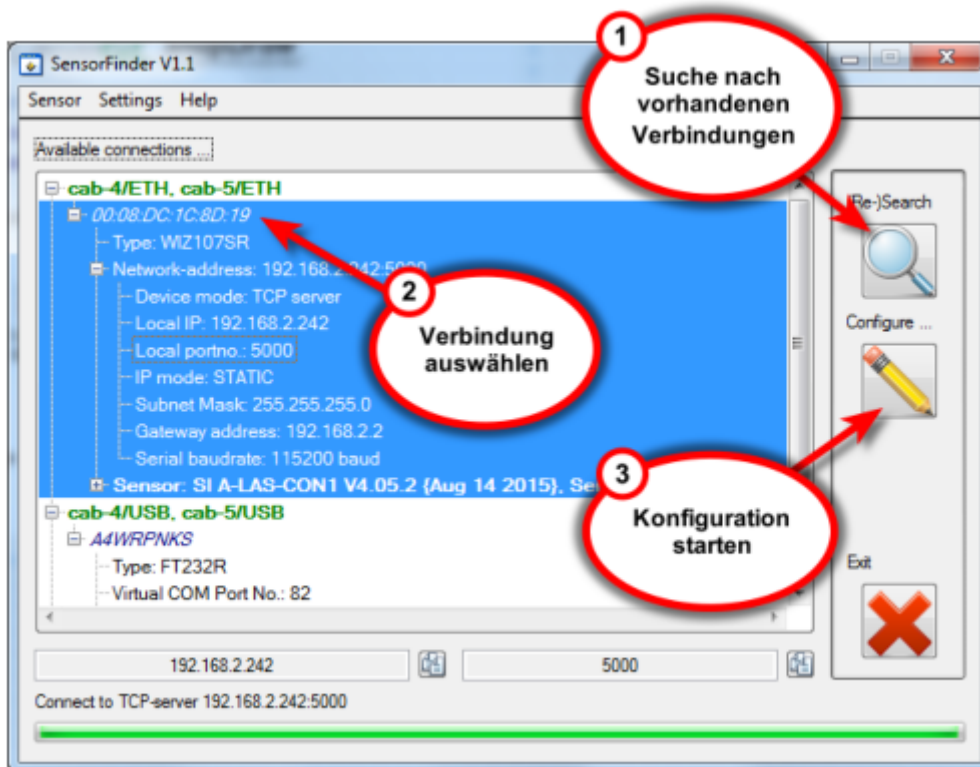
SensorFinder V1.1

Sensor Settings Help

Available connections ...

cab-4/ETH, cab-5/ETH
00:08:DC:1C:8D:19
Type: WIZ107SR
Network-address: 192.168.2.242:5000
Device mode: TCP server
Local IP: 192.168.2.242
Local portno.: 5000
IP mode: STATIC
Subnet Mask: 255.255.255.0
Gateway address: 192.168.2.2
Serial baudrate: 115200 baud
Sensor: SI A-LAS-CON1 V4.05.2 {Aug 14 2015}, Ser
cab-4/USB, cab-5/USB
A4WRPNKS
Type: FT232R
Virtual COM Port No.: 82

(Re-)Search

Configure ...

Exit

1
Suche nach vorhandenen Verbindungen

2
Verbindung auswählen

3
Konfiguration starten

192.168.2.242

5000

Connect to TCP-server 192.168.2.242:5000